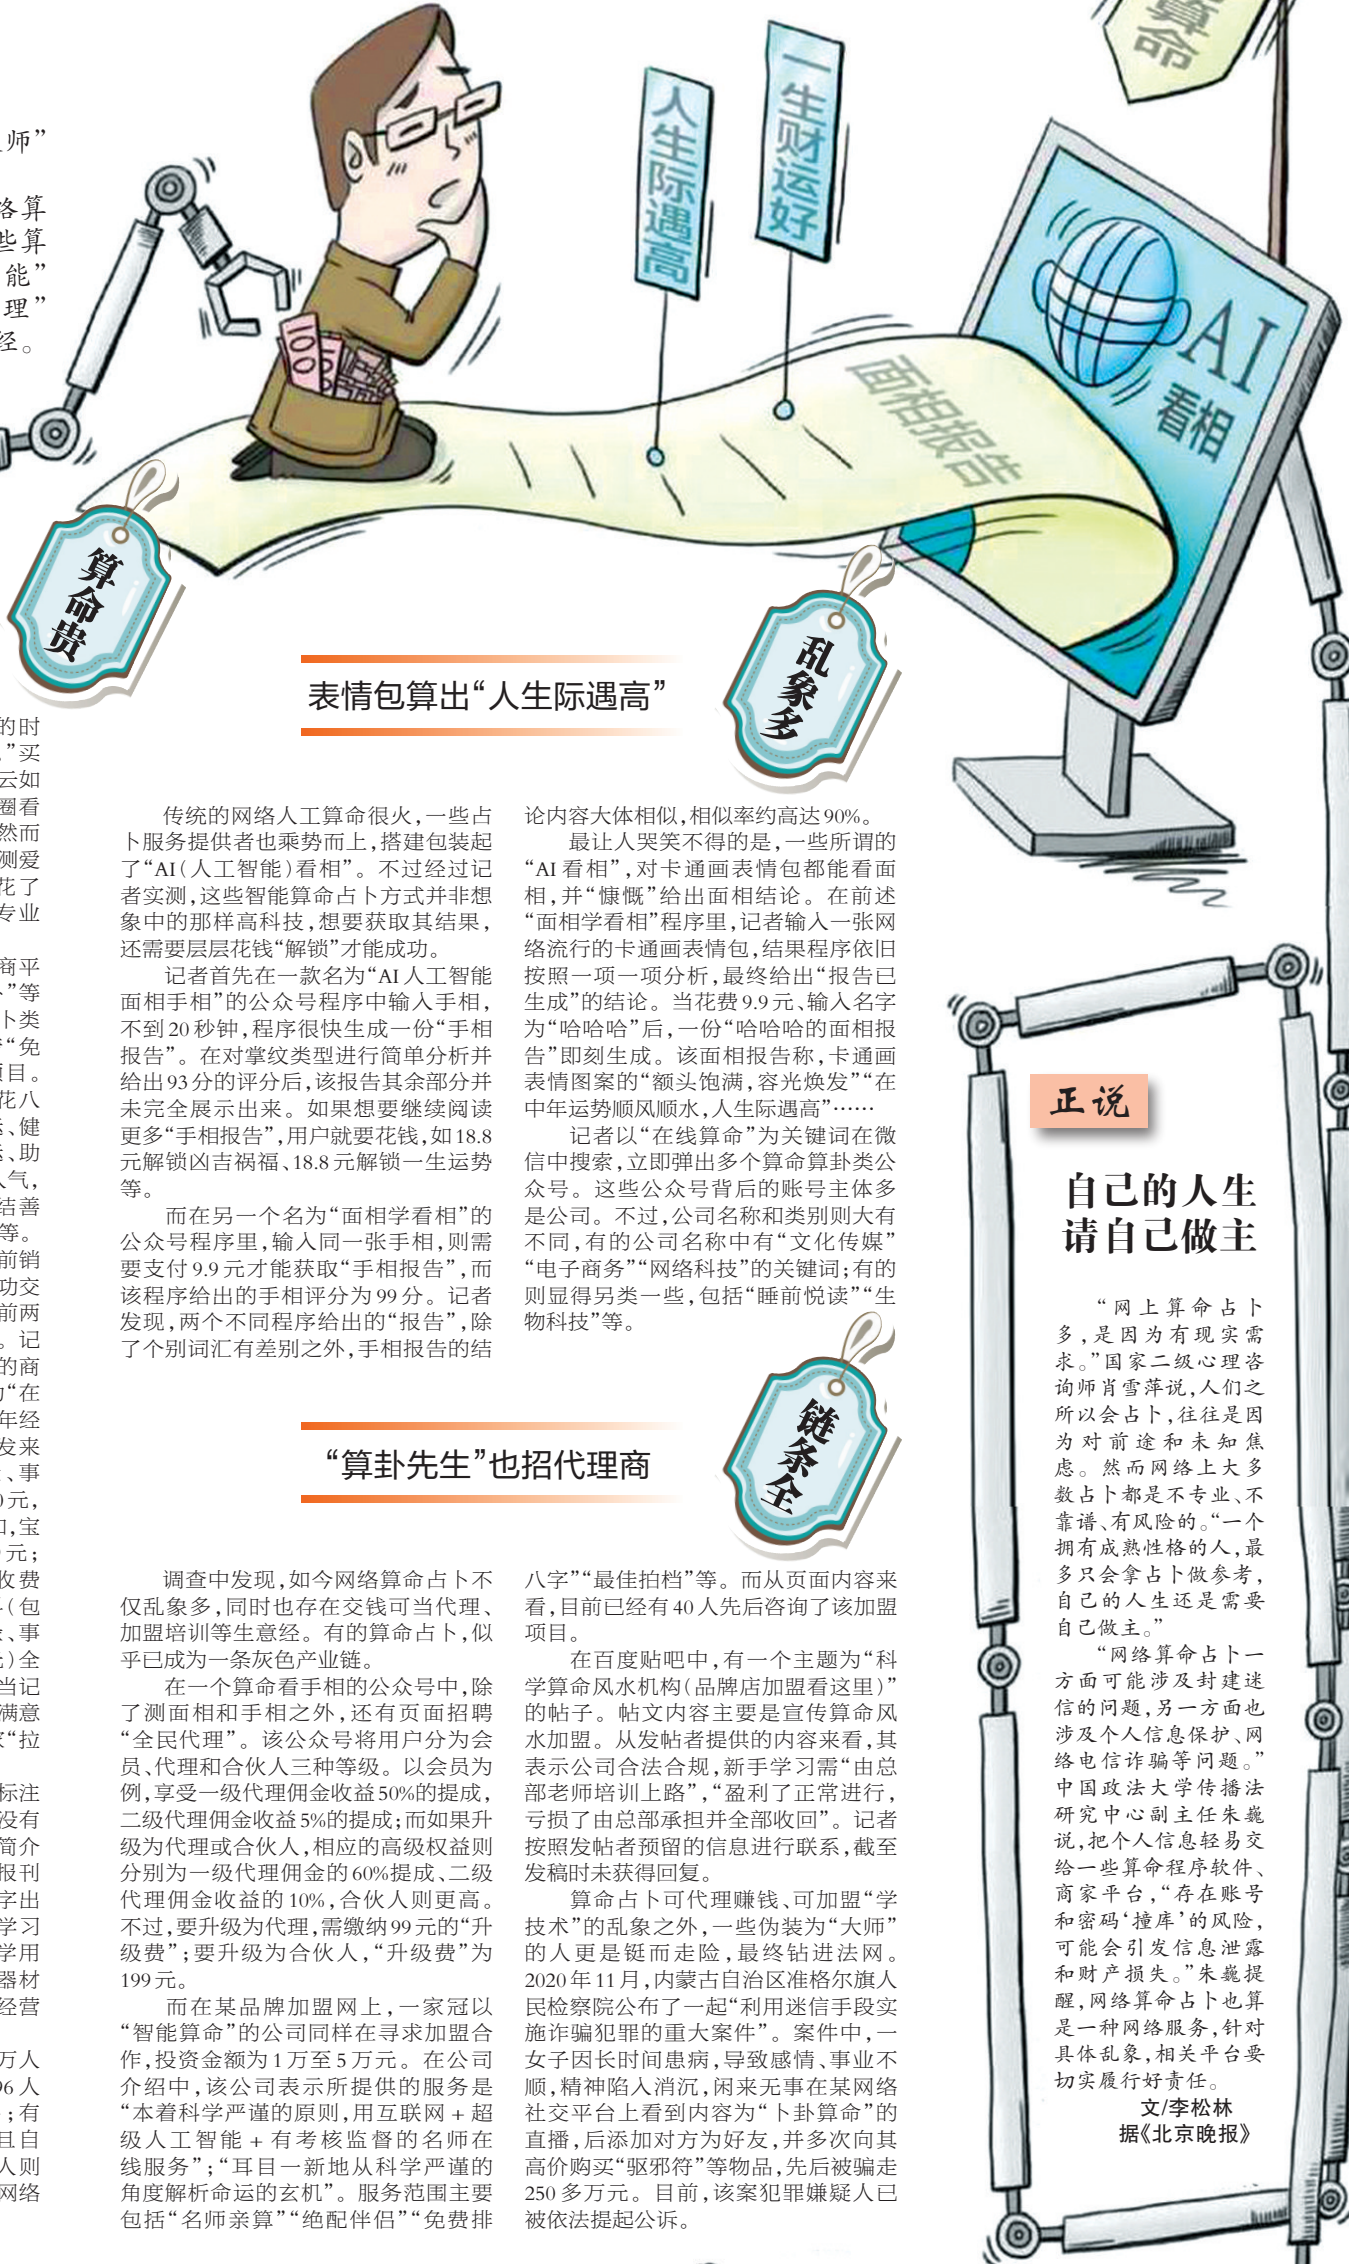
算命

人生际遇高

一生财运好

面相报告

AI看相

算命贵

乱象多

表情包算出“人生际遇高”

传统的网络人工算命很火，一些占卜服务提供者也乘势而上，搭建包装起了“AI（人工智能）看相”。不过经过记者实测，这些智能算命占卜方式并非想象中的那样高科技，想要获取其结果，还需要层层花钱“解锁”才能成功。

记者首先在一款名为“AI人工智能面相手相”的公众号程序中输入手相，不到20秒钟，程序很快生成一份“手相报告”。在对掌纹类型进行简单分析并给出93分的评分后，该报告其余部分并未完全展示出来。如果想要继续阅读更多“手相报告”，用户就要花钱，如18.8元解锁凶吉祸福、18.8元解锁一生运势等。

而在另一个名为“面相学看相”的公众号程序里，输入同一张手相，则需要支付9.9元才能获取“手相报告”，而该程序给出的手相评分为99分。记者发现，两个不同程序给出的“报告”，除了个别词汇有差别之外，手相报告的结论内容大体相似，相似率约高达90%。

最让人哭笑不得的是，一些所谓的“AI看相”，对卡通画表情包都能看面相，并“慷慨”给出面相结论。在前述“面相学看相”程序里，记者输入一张网络流行的卡通画表情包，结果程序依旧按照一项一项分析，最终给出“报告已生成”的结论。当花费9.9元、输入名字为“哈哈哈”后，一份“哈哈哈的面相报告”即刻生成。该面相报告称，卡通画表情图案的“额头饱满，容光焕发”“在中年运势顺风顺水，人生际遇高”……

记者以“在线算命”为关键词在微信中搜索，立即弹出多个算命算卦类公众号。这些公众号背后的账号主体多是公司。不过，公司名称和类别则大有不同，有的公司名称中有“文化传媒”“电子商务”“网络科技”的关键词；有的则显得另类一些，包括“睡前悦读”“生物科技”等。

链条全

“算卦先生”也招代理商

调查中发现，如今网络算命占卜不仅乱象多，同时也存在交钱可当代理、加盟培训等生意经。有的算命占卜，似乎已成为一条灰色产业链。

在一个算命看手相的公众号中，除了测面相和手相之外，还有页面招聘“全民代理”。该公众号将用户分为会员、代理和合伙人三种等级。以会员为例，享受一级代理佣金收益50%的提成，二级代理佣金收益5%的提成；而如果升级为代理或合伙人，相应的高级权益则分别为一级代理佣金的60%提成、二级代理佣金收益的10%，合伙人则更高。不过，要升级为代理，需缴纳99元的“升级费”；要升级为合伙人，“升级费”为199元。

而在某品牌加盟网上，一家冠以“智能算命”的公司同样在寻求加盟合作，投资金额为1万至5万元。在公司介绍中，该公司表示所提供的服务是“本着科学严谨的原则，用互联网＋超级人工智能＋有考核监督的名师在线服务”；“耳目一新地从科学严谨的角度解析命运的玄机”。服务范围主要包括“名师亲算”“绝配伴侣”“免费排八字”“最佳拍档”等。而从页面内容来看，目前已经有40人先后咨询了该加盟项目。

在百度贴吧中，有一个主题为“科学算命风水机构（品牌店加盟看这里）”的帖子。帖文内容主要是宣传算命风水加盟。从发帖者提供的内容来看，其表示公司合法合规，新手学习需“由总部老师培训上路”，“盈利了正常进行，亏损了由总部承担并全部收回”。记者按照发帖者预留的信息进行联系，截至发稿时未获得回复。

算命占卜可代理赚钱、可加盟“学技术”的乱象之外，一些伪装为“大师”的人更是铤而走险，最终钻进法网。2020年11月，内蒙古自治区准格尔旗人民检察院公布了一起“利用迷信手段实施诈骗犯罪的重大案件”。案件中，一女子因长时间患病，导致感情、事业不顺，精神陷入消沉，闲来无事在某网络社交平台上看到内容为“卜卦算命”的直播，后添加对方为好友，并多次向其高价购买“驱邪符”等物品，先后被骗走250多万元。目前，该案犯罪嫌疑人已被依法提起公诉。

正说

自己的人生请自己做主

“网上算命占卜多，是因为有现实需求。”国家二级心理咨询师肖雪萍说，人们之所以会占卜，往往是因为对前途和未知焦虑。然而网络上大多数占卜都是不专业、不靠谱、有风险的。“一个拥有成熟性格的人，最多只会拿占卜做参考，自己的人生还是需要自己做主。”

“网络算命占卜一方面可能涉及封建迷信的问题，另一方面也涉及个人信息保护、网络电信诈骗等问题。”中国政法大学传播法研究中心副主任朱巍说，把个人信息轻易交给一些算命程序软件、商家平台，“存在账号和密码‘撞库’的风险，可能会引发信息泄露和财产损失。”朱巍提醒，网络算命占卜也算是一种网络服务，针对具体乱象，相关平台要切实履行好责任。

文/李松林
据《北京晚报》